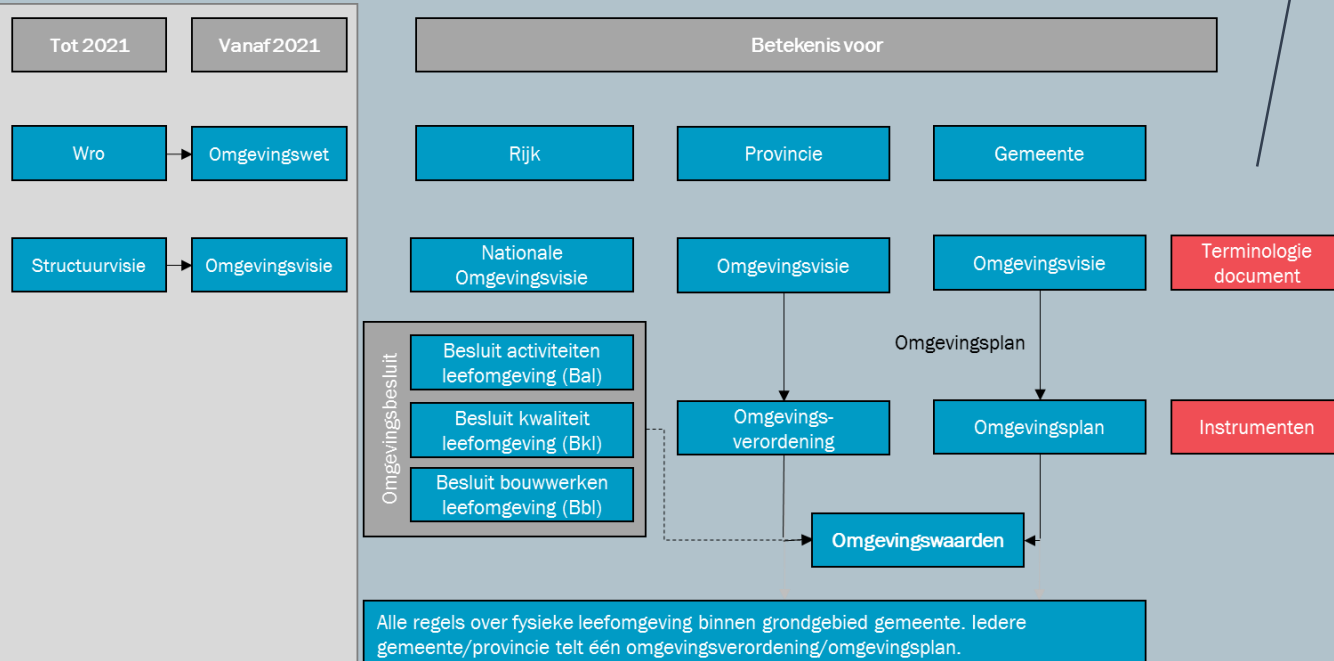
Tot 2021

Vanaf 2021

Betekenis voor

Wro

Omgevingswet

Rijk

Provincie

Gemeente

Structuurvisie

Omgevingsvisie

Nationale Omgevingsvisie

Omgevingsvisie

Omgevingsvisie

Terminologie document

Omgevingsbesluit

Besluit activiteiten leefomgeving (Bal)

Besluit kwaliteit leefomgeving (Bkl)

Besluit bouwwerken leefomgeving (Bbl)

Omgevingsplan

Omgevings-verordening

Omgevingsplan

Instrumenten

Omgevingswaarden

Alle regels over fysieke leefomgeving binnen grondgebied gemeente. Iedere gemeente/provincie telt één omgevingsverordening/omgevingsplan.